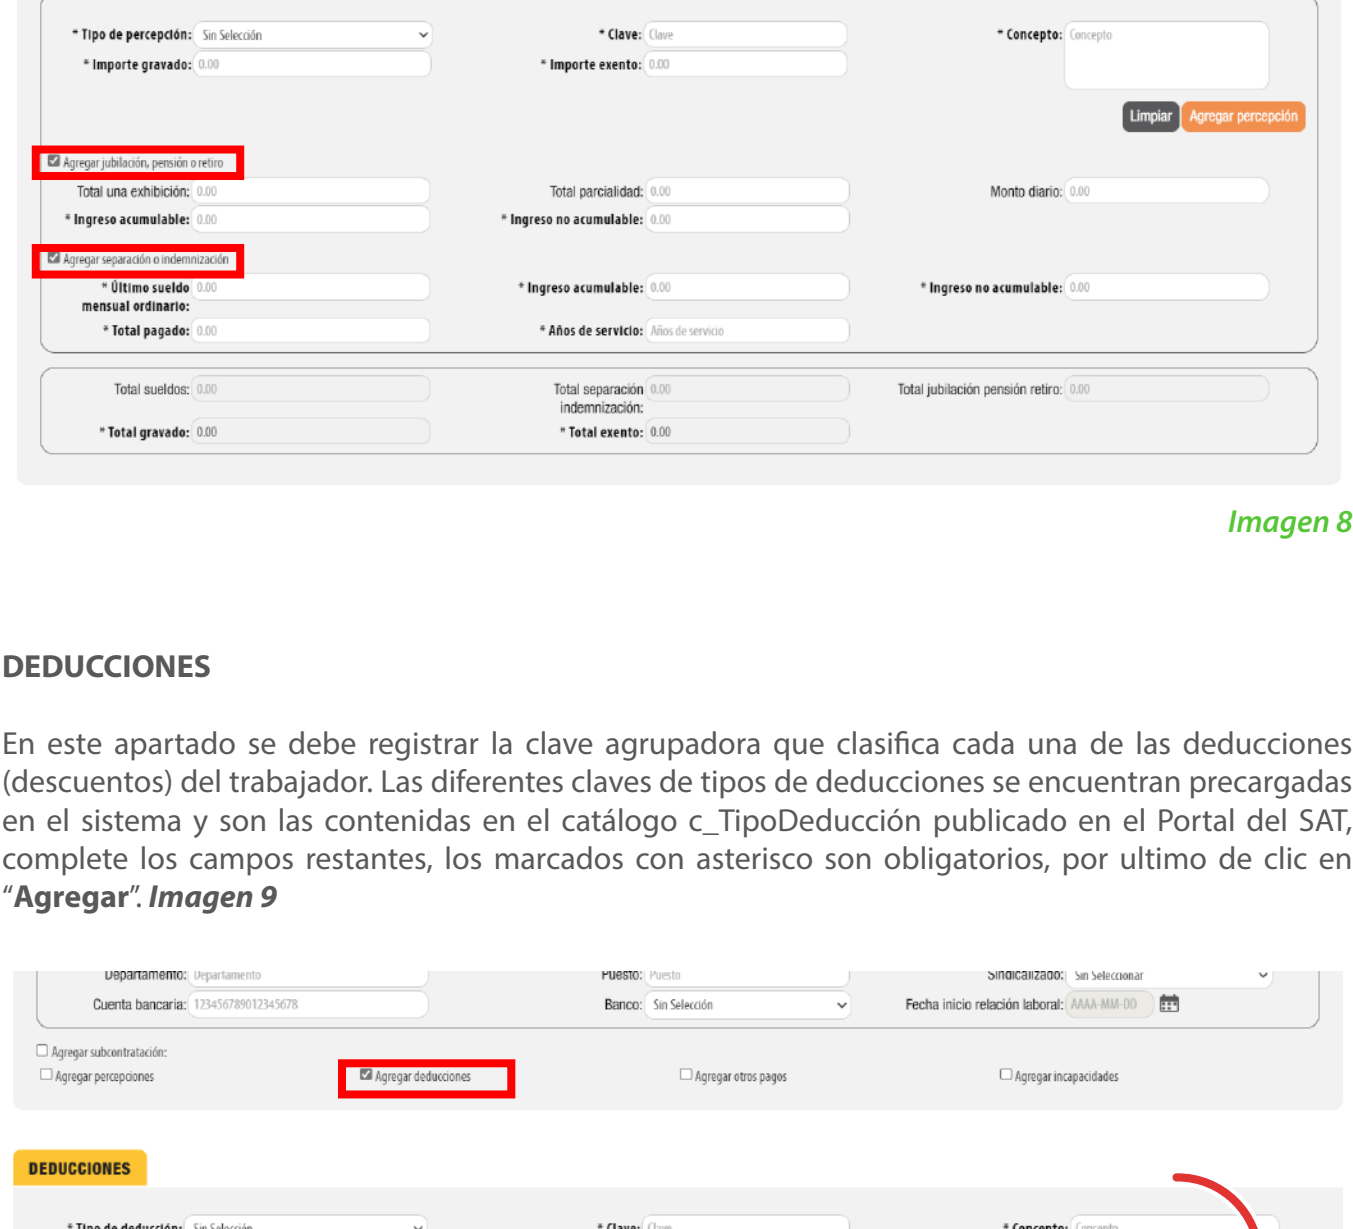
* Tipo de percepción: Sin Selección
* Clave: Clave
* Concepto: Concepto
* Importe gravado: 0.00
* Importe exento: 0.00
Limpiar Agregar percepción

☑ Agregar jubilación, pensión o retiro
Total una exhibición: 0.00
Total parcialidad: 0.00
Monto diario: 0.00
* Ingreso acumulable: 0.00
* Ingreso no acumulable: 0.00

☑ Agregar separación o indemnización
* Último sueldo mensual ordinario: 0.00
* Ingreso acumulable: 0.00
* Ingreso no acumulable: 0.00
* Total pagado: 0.00
* Años de servicio: Años de servicio

Total sueldos: 0.00
Total separación indemnización: 0.00
Total jubilación pensión retiro: 0.00
* Total gravado: 0.00
* Total exento: 0.00

Imagen 8

DEDUCCIONES

En este apartado se debe registrar la clave agrupadora que clasifica cada una de las deducciones (descuentos) del trabajador. Las diferentes claves de tipos de deducciones se encuentran precargadas en el sistema y son las contenidas en el catálogo c_TipoDeducción publicado en el Portal del SAT, complete los campos restantes, los marcados con asterisco son obligatorios, por ultimo de clic en "**Agregar**". ***Imagen 9***

Departamento: Departamento
Puesto: Puesto
Sindicalizado: Sin Seleccionar
Cuenta bancaria: 123456789012345678
Banco: Sin Selección
Fecha inicio relación laboral: AAAA-MM-DD

☐ Agregar subcontratación:
☐ Agregar percepciones
☑ Agregar deducciones
☐ Agregar otros pagos
☐ Agregar incapacidades

DEDUCCIONES

* Tipo de deducción: Sin Selección
* Clave: Clave
* Concepto: Concepto